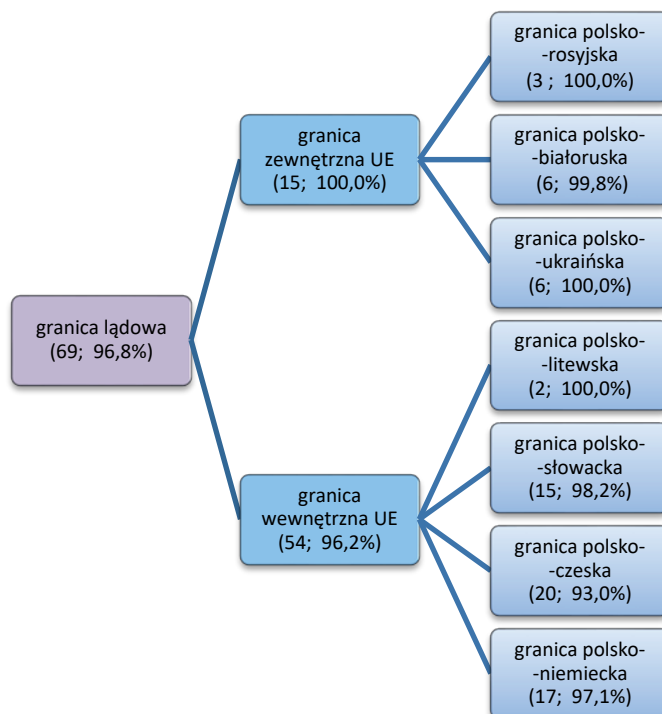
granica lądowa
(69; 96,8%)

granica zewnętrzna UE
(15; 100,0%)

granica polsko-rosyjska
(3 ; 100,0%)

granica polsko-białoruska
(6; 99,8%)

granica polsko-ukraińska
(6; 100,0%)

granica wewnętrzna UE
(54; 96,2%)

granica polsko-litewska
(2; 100,0%)

granica polsko-słowacka
(15; 98,2%)

granica polsko-czeska
(20; 93,0%)

granica polsko-niemiecka
(17; 97,1%)